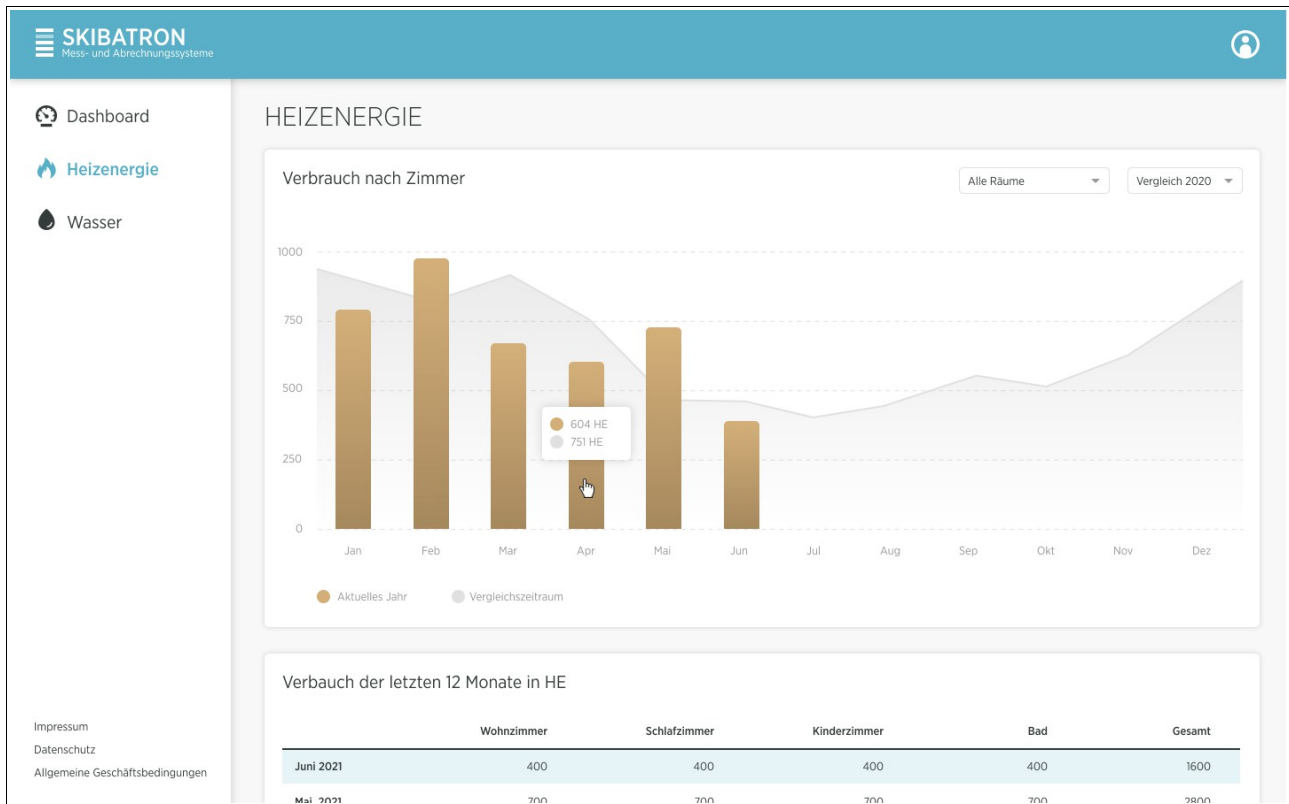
SKIBATRON
Mess- und Abrechnungssysteme

Dashboard
Heizenergie
Wasser

Impressum
Datenschutz
Allgemeine Geschäftsbedingungen

HEIZENERGIE

Verbrauch nach Zimmer

Alle Räume
Vergleich 2020

1000
750
500
250
0

604 HE
751 HE

Jan Feb Mar Apr Mai Jun Jul Aug Sep Okt Nov Dez

Aktuelles Jahr
Vergleichszeitraum

Verbauch der letzten 12 Monate in HE

| | Wohnzimmer | Schlafzimmer | Kinderzimmer | Bad | Gesamt |
|---|---|---|---|---|---|
| Juni 2021 | 400 | 400 | 400 | 400 | 1600 |
| Mai 2021 | 700 | 700 | 700 | 700 | 2800 |